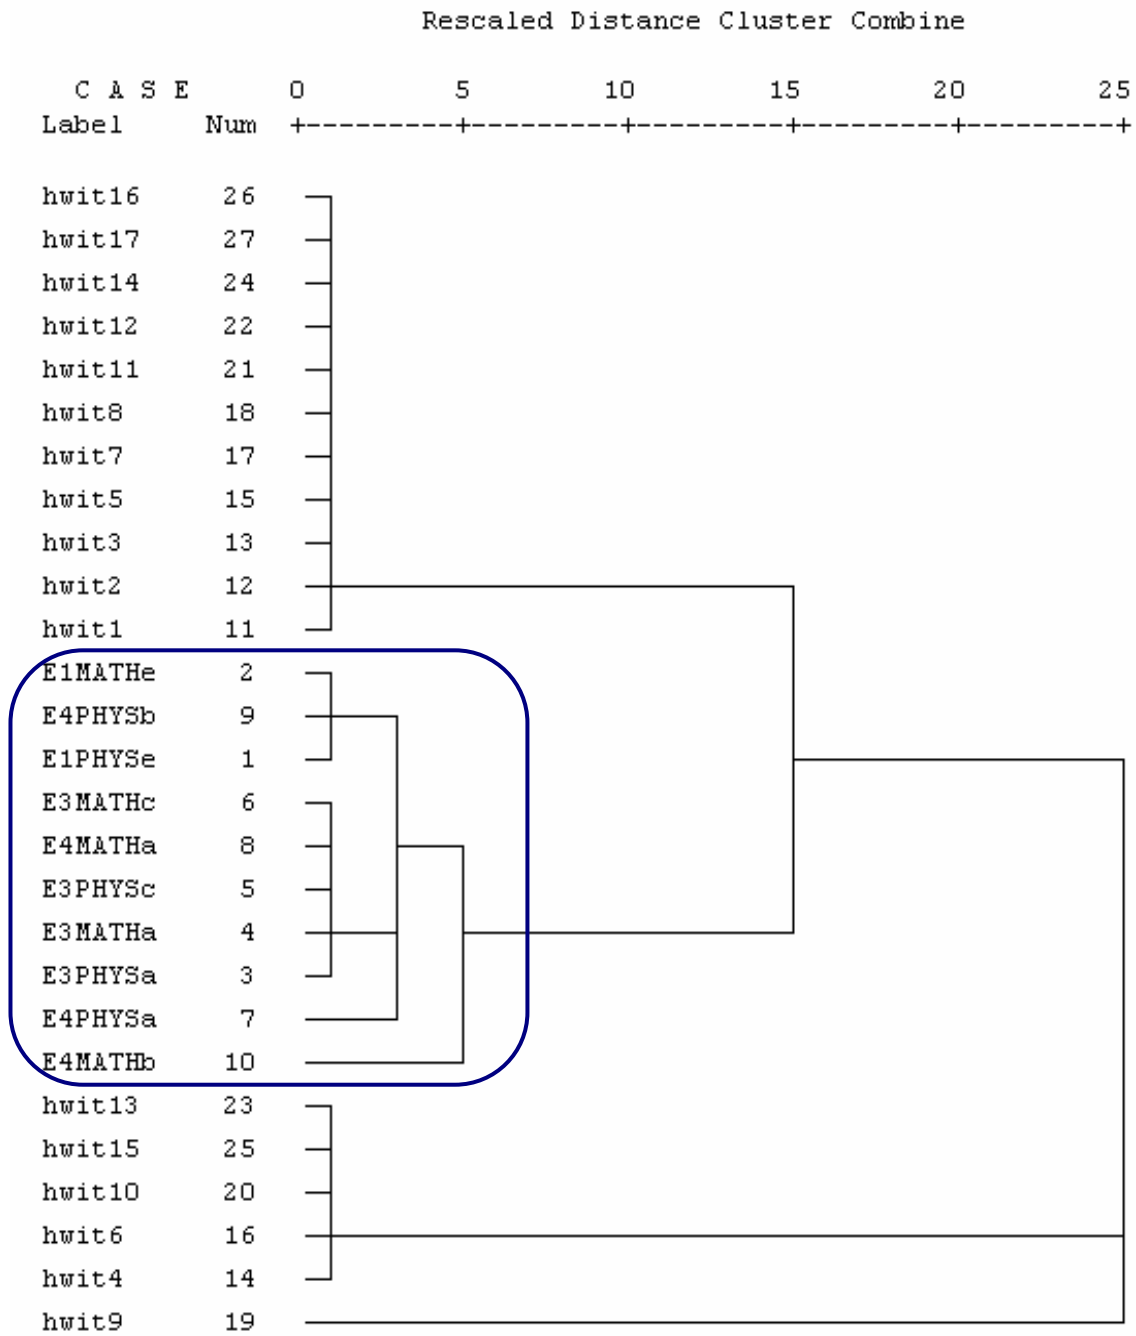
Rescaled Distance Cluster Combine

| C A S E Label | Num | 0 | 5 | 10 | 15 | 20 | 25 |
|---|---|---|---|---|---|---|---|
| hwit16 | 26 | | | | | | |
| hwit17 | 27 | | | | | | |
| hwit14 | 24 | | | | | | |
| hwit12 | 22 | | | | | | |
| hwit11 | 21 | | | | | | |
| hwit8 | 18 | | | | | | |
| hwit7 | 17 | | | | | | |
| hwit5 | 15 | | | | | | |
| hwit3 | 13 | | | | | | |
| hwit2 | 12 | | | | | | |
| hwit1 | 11 | | | | | | |
| E1MATHe | 2 | | | | | | |
| E4PHYSb | 9 | | | | | | |
| E1PHYSe | 1 | | | | | | |
| E3MATHc | 6 | | | | | | |
| E4MATHa | 8 | | | | | | |
| E3PHYSc | 5 | | | | | | |
| E3MATHa | 4 | | | | | | |
| E3PHYSa | 3 | | | | | | |
| E4PHYSa | 7 | | | | | | |
| E4MATHb | 10 | | | | | | |
| hwit13 | 23 | | | | | | |
| hwit15 | 25 | | | | | | |
| hwit10 | 20 | | | | | | |
| hwit6 | 16 | | | | | | |
| hwit4 | 14 | | | | | | |
| hwit9 | 19 | | | | | | |